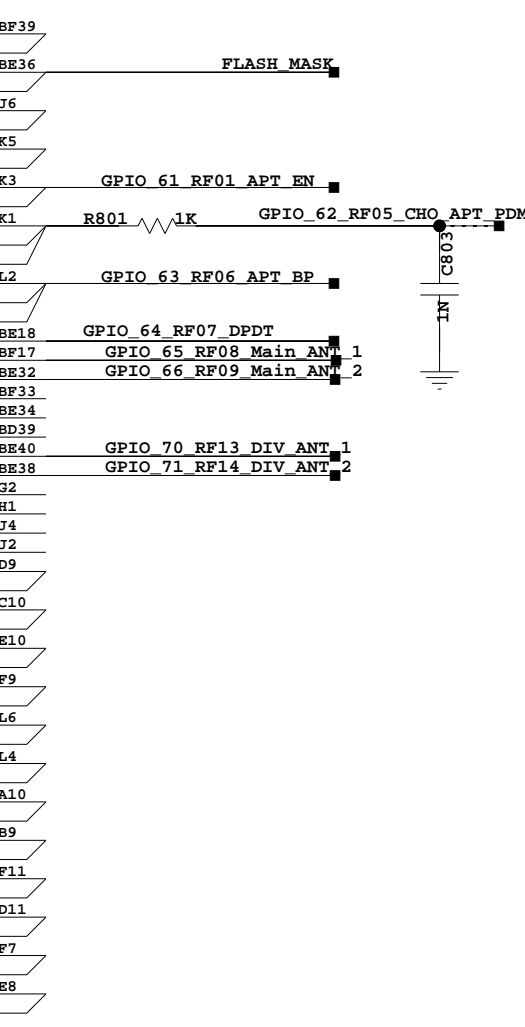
BF39
BE36
FLASH_MASK
J6
K5
K3
GPIO_61_RF01_APT_EN
K1
R801
1K
GPIO_62_RF05_CHO_APT_PDM
C803
1N
L2
GPIO_63_RF06_APT_BP
BE18
GPIO_64_RF07_DPDT
BF17
GPIO_65_RF08_Main_ANT_1
BE32
GPIO_66_RF09_Main_ANT_2
BF33
BE34
BD39
BE40
GPIO_70_RF13_DIV_ANT_1
BE38
GPIO_71_RF14_DIV_ANT_2
G2
H1
J4
J2
D9
C10
E10
F9
L6
L4
A10
B9
F11
D11
F7
E8